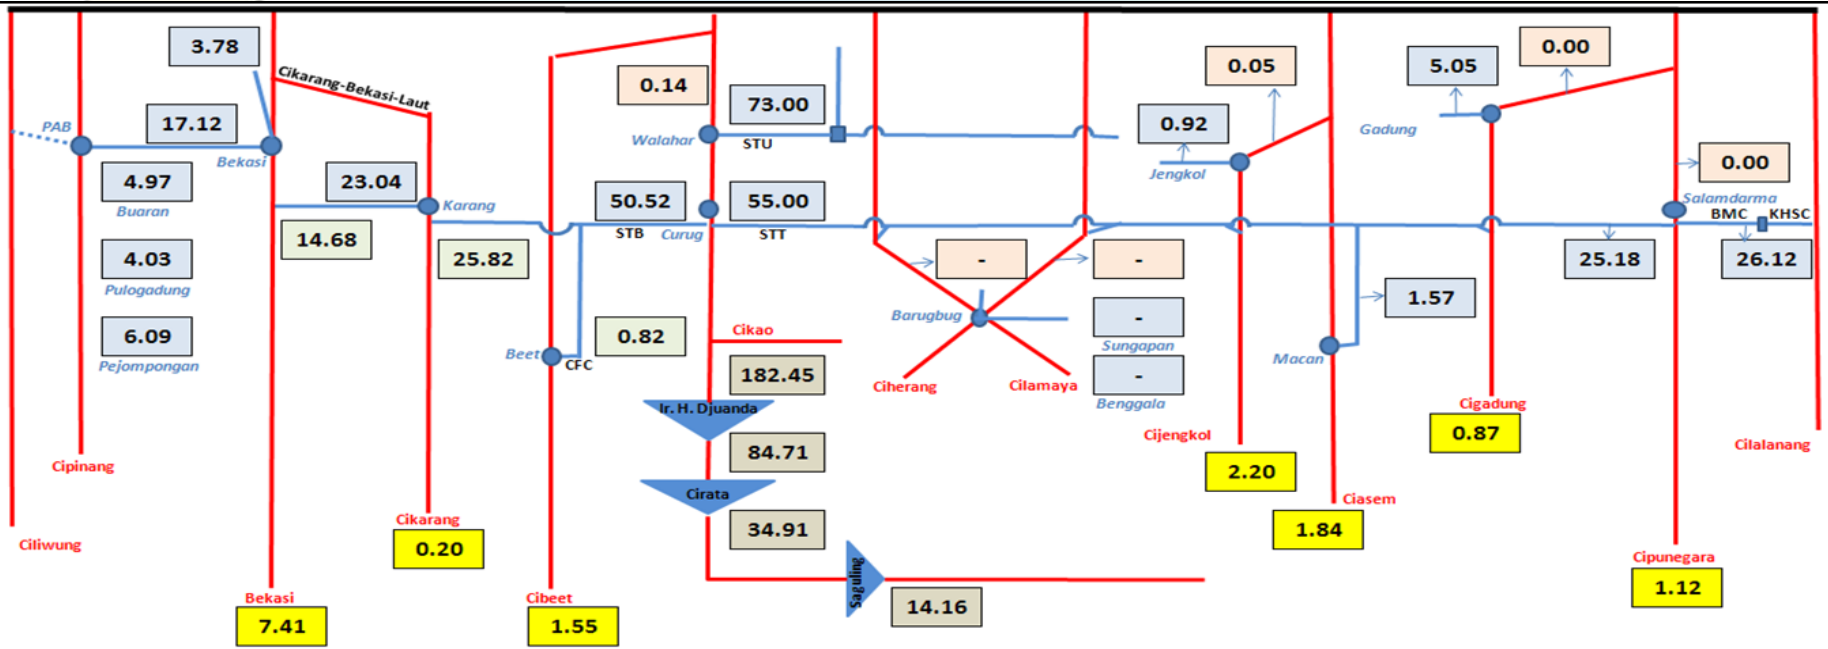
3.78
Cikarang-Bekasi-Laut
PAB
17.12
Bekasi
4.97
Buaran
4.03
Pulogadung
6.09
Pejompongan
Cipinang
Ciliwung
23.04
Karang
14.68
25.82
Cikarang
0.20
Bekasi
7.41
0.14
73.00
Walahar
STU
50.52
STB
Curug
55.00
STT
Beet
CFC
0.82
Cibeet
1.55
Cikao
182.45
Ir. H. Djuanda
84.71
Cirata
34.91
Saguling
14.16
-
-
Barugbug
-
Sungapan
-
Benggala
Ciherang
Cilamaya
0.05
0.92
Jengkol
Cijengkol
2.20
Macan
1.57
Ciasem
1.84
5.05
0.00
Gadung
Cigadung
0.87
0.00
Salamdarma
BMC
KHSC
25.18
26.12
Cipunegara
1.12
Cilalanang